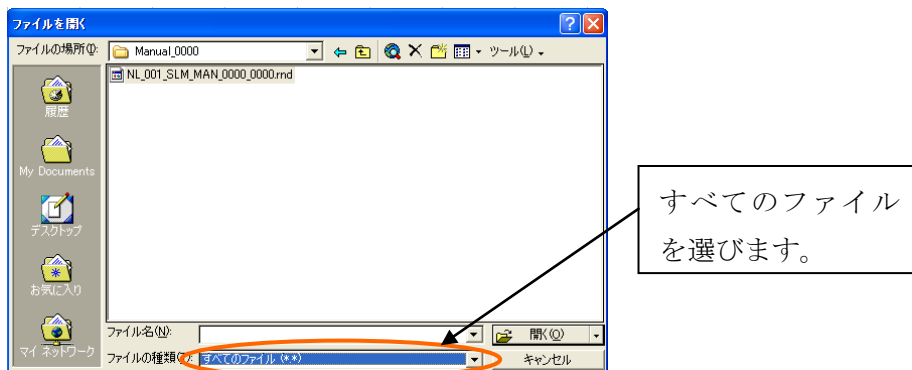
ファイルを開く

ファイルの場所(I): Manual_0000

ツール(L)

NL_001_SLM_MAN_0000_0000.rnd

履歴

My Documents

デスクトップ

お気に入り

マイ ネットワーク

ファイル名(N):

ファイルの種類(T): すべてのファイル (*.*)

開く(O)

キャンセル

すべてのファイルを選びます。